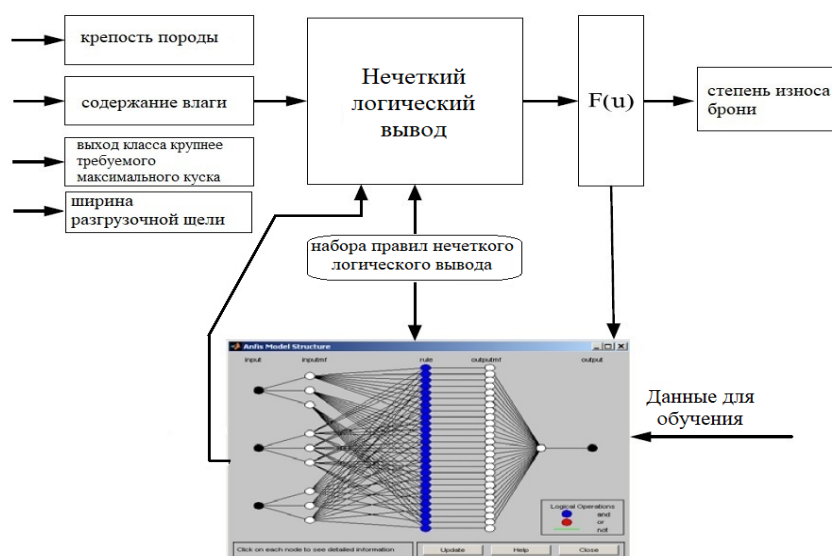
крепость породы

содержание влаги

выход класса крупнее требуемого максимального куска

ширина разгрузочной щели

Нечеткий логический вывод

F(u)

степень износа брони

набора правил нечеткого логического вывода

Anfis Model Structure

input

inputmf

rule

outputmf

output

Данные для обучения

Logical Operations

and

or

not

Click on each node to see detailed information

Update

Help

Close